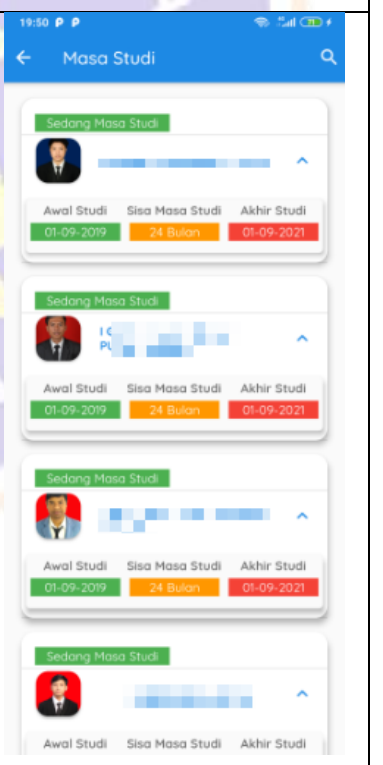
19:50

Masa Studi

Sedang Masa Studi

Awal Studi | Sisa Masa Studi | Akhir Studi
01-09-2019 | 24 Bulan | 01-09-2021

Sedang Masa Studi

I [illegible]
P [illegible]

Awal Studi | Sisa Masa Studi | Akhir Studi
01-09-2019 | 24 Bulan | 01-09-2021

Sedang Masa Studi

Awal Studi | Sisa Masa Studi | Akhir Studi
01-09-2019 | 24 Bulan | 01-09-2021

Sedang Masa Studi

Awal Studi | Sisa Masa Studi | Akhir Studi